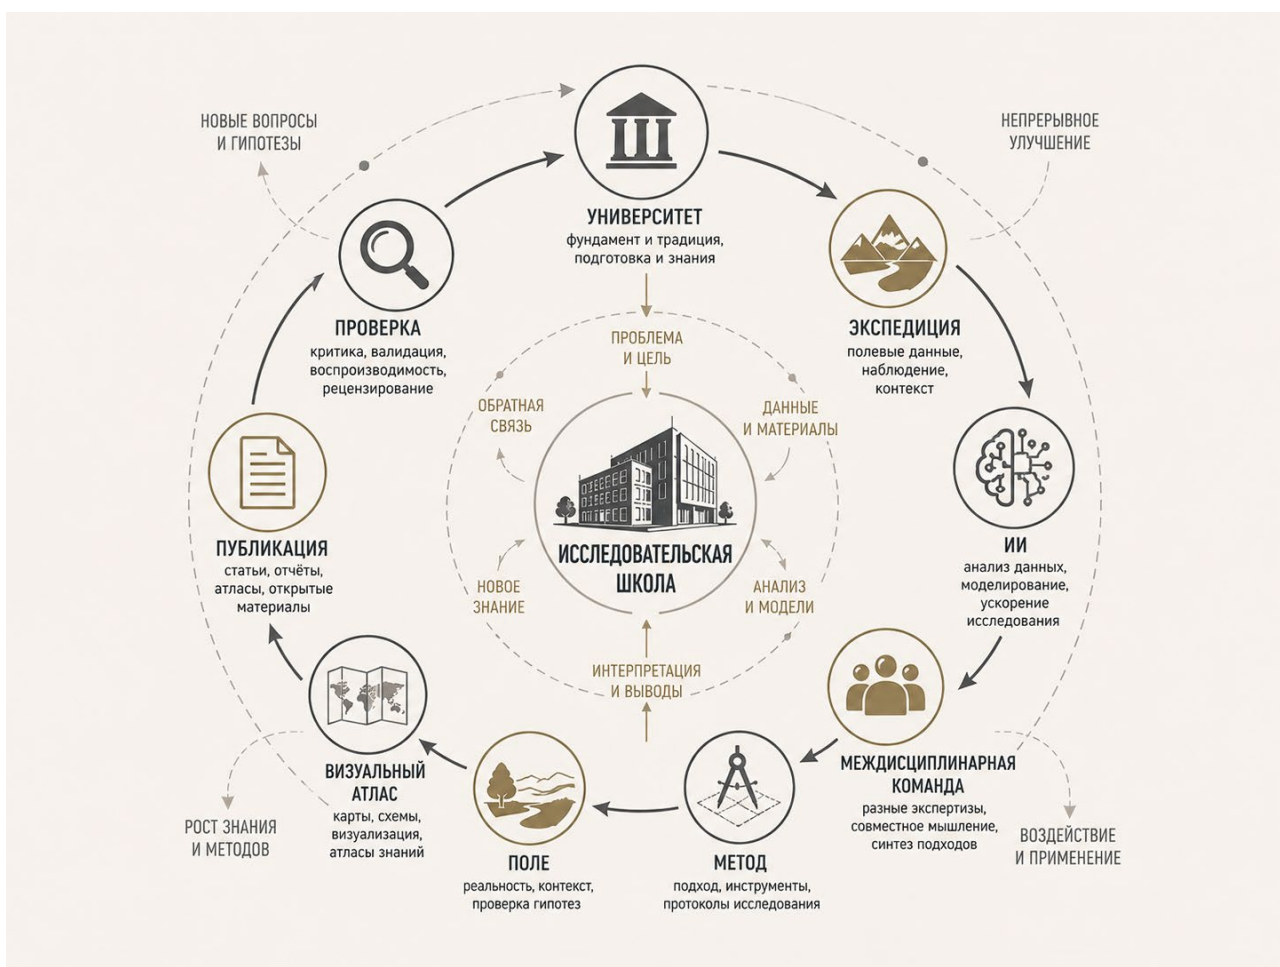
НОВЫЕ ВОПРОСЫ И ГИПОТЕЗЫ

НЕПРЕРЫВНОЕ УЛУЧШЕНИЕ

УНИВЕРСИТЕТ
фундамент и традиция, подготовка и знания

ЭКСПЕДИЦИЯ
полевые данные, наблюдение, контекст

ИИ
анализ данных, моделирование, ускорение исследования

МЕЖДИСЦИПЛИНАРНАЯ КОМАНДА
разные экспертизы, совместное мышление, синтез подходов

ВОЗДЕЙСТВИЕ И ПРИМЕНЕНИЕ

МЕТОД
подход, инструменты, протоколы исследования

ПОЛЕ
реальность, контекст, проверка гипотез

ВИЗУАЛЬНЫЙ АТЛАС
карты, схемы, визуализация, атласы знаний

РОСТ ЗНАНИЯ И МЕТОДОВ

ПУБЛИКАЦИЯ
статьи, отчёты, атласы, открытые материалы

ПРОВЕРКА
критика, валидация, воспроизводимость, рецензирование

ПРОБЛЕМА И ЦЕЛЬ

ДАННЫЕ И МАТЕРИАЛЫ

АНАЛИЗ И МОДЕЛИ

ИНТЕРПРЕТАЦИЯ И ВЫВОДЫ

НОВОЕ ЗНАНИЕ

ОБРАТНАЯ СВЯЗЬ

ИССЛЕДОВАТЕЛЬСКАЯ ШКОЛА